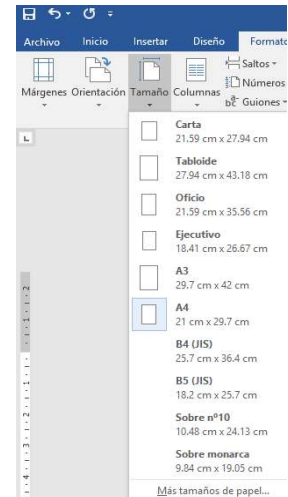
Archivo Inicio Insertar Diseño Formato

Márgenes Orientación Tamaño Columnas

Saltos
Números
Guiones

Carta
21.59 cm x 27.94 cm

Tabloide
27.94 cm x 43.18 cm

Oficio
21.59 cm x 35.56 cm

Ejecutivo
18.41 cm x 26.67 cm

A3
29.7 cm x 42 cm

A4
21 cm x 29.7 cm

B4 (JIS)
25.7 cm x 36.4 cm

B5 (JIS)
18.2 cm x 25.7 cm

Sobre nº10
10.48 cm x 24.13 cm

Sobre monarca
9.84 cm x 19.05 cm

Más tamaños de papel...